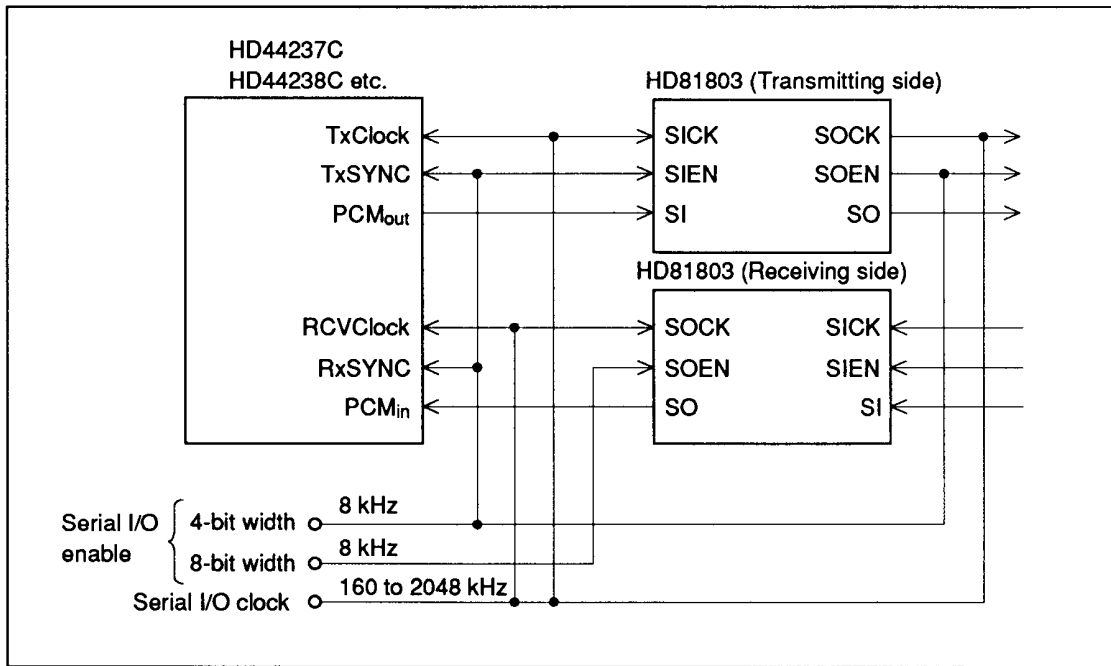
HD44237C
HD44238C etc.

TxClock
TxSYNC
$PCM_{out}$

RCVClock
RxSYNC
$PCM_{in}$

HD81803 (Transmitting side)

SICK
SIEN
SI

SOCK
SOEN
SO

HD81803 (Receiving side)

SOCK
SOEN
SO

SICK
SIEN
SI

Serial I/O enable
4-bit width
8 kHz
8-bit width
8 kHz
Serial I/O clock
160 to 2048 kHz